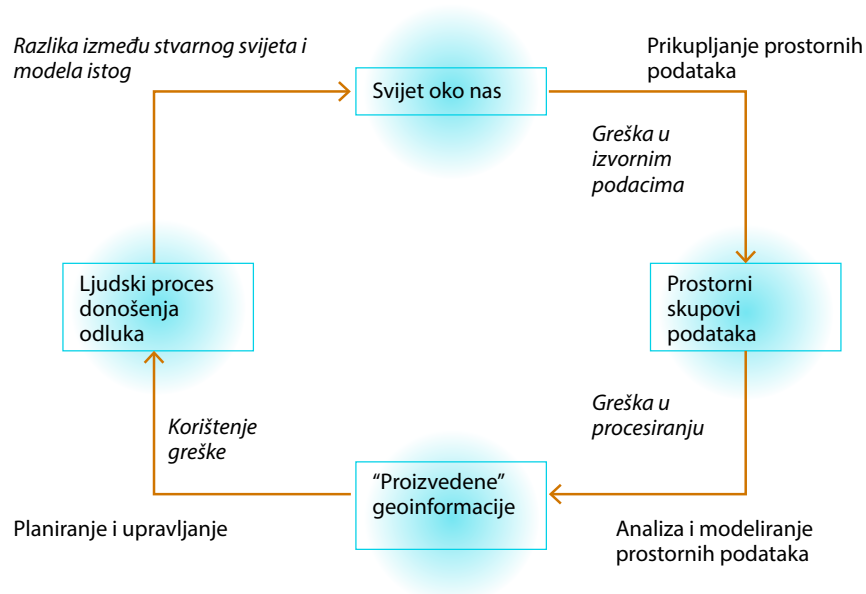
Razlika između stvarnog svijeta i modela istog

Svijet oko nas

Prikupljanje prostornih podataka

Greška u izvornim podacima

Ljudski proces donošenja odluka

Prostorni skupovi podataka

Korištenje greške

Greška u procesiranju

"Proizvedene" geoinformacije

Planiranje i upravljanje

Analiza i modeliranje prostornih podataka